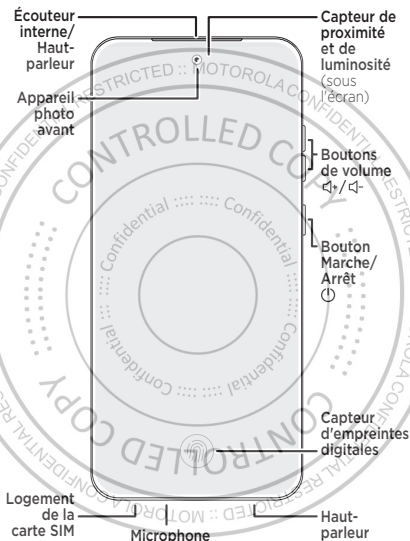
Écouteur interne/ Haut-parleur

Capteur de proximité et de luminosité (sous l'écran)

Appareil photo avant

RESTRICTED :: MOTOROLA CONFIDENTIAL RESTRICTED

CONTROLLED COPY

Confidential :::: :::: Confidential

Boutons de volume 🔊+/🔉-

Bouton Marche/ Arrêt ⏻

Confidential :::: :::: Confidential

CONTROLLED COPY

Capteur d'empreintes digitales

Logement de la carte SIM

Microphone

Haut-parleur